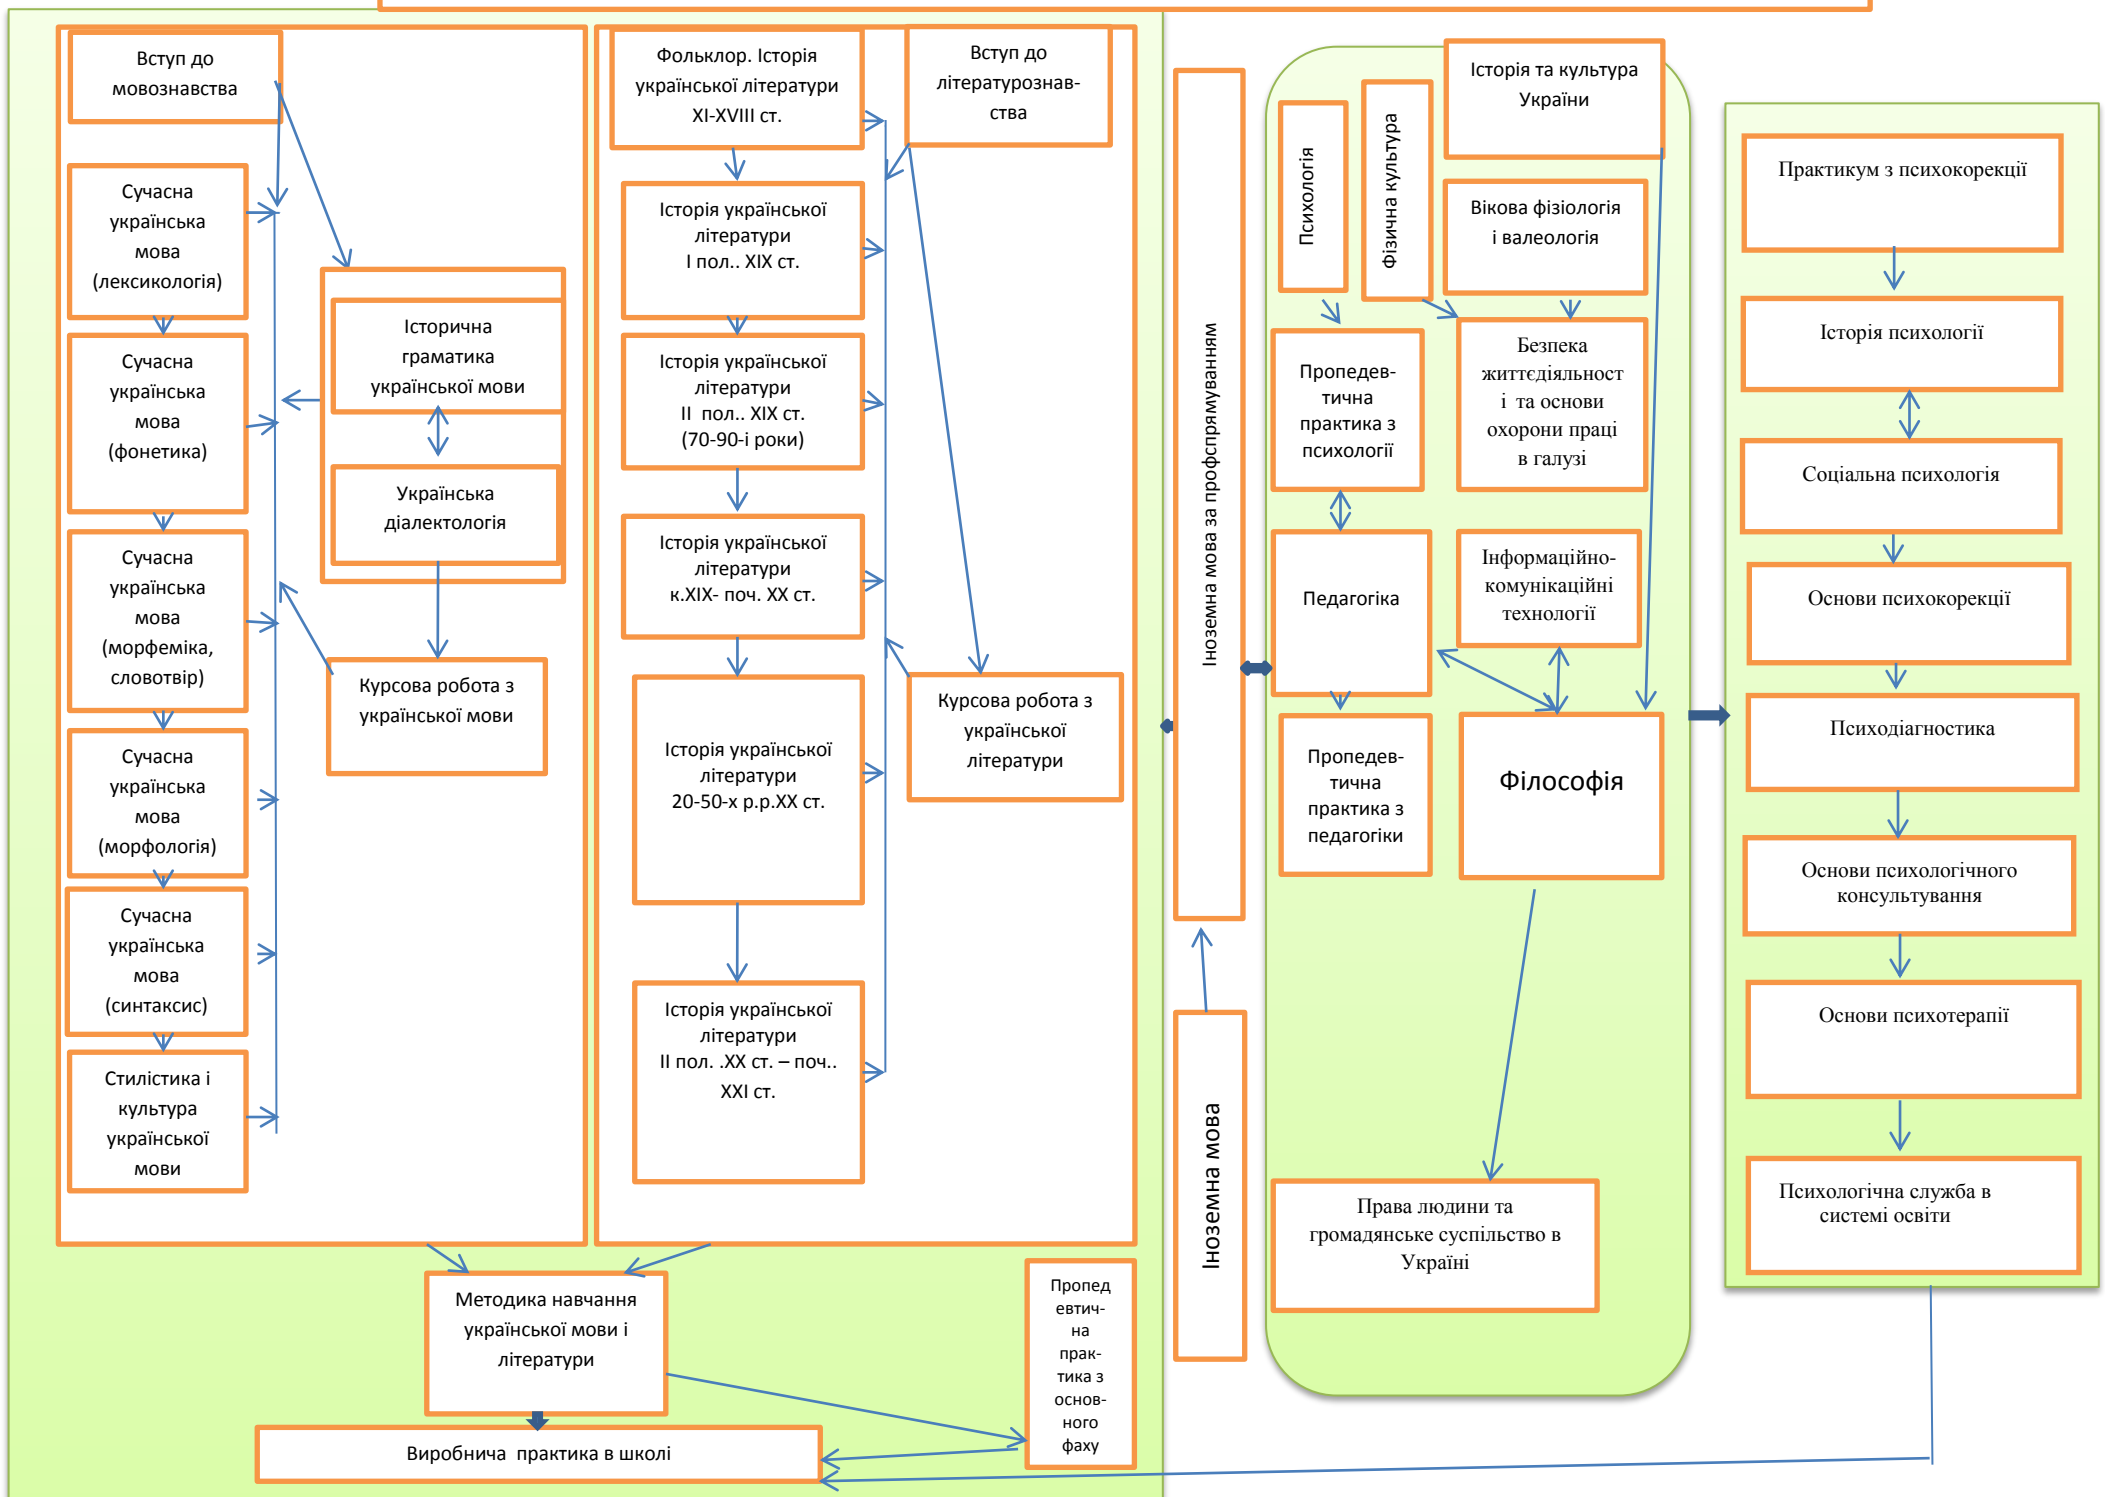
Вступ до мовознавства

Сучасна українська мова (лексикологія)

Сучасна українська мова (фонетика)

Сучасна українська мова (морфеміка, словотвір)

Сучасна українська мова (морфологія)

Сучасна українська мова (синтаксис)

Стилістика і культура української мови

Історична граматика української мови

Українська діалектологія

Курсова робота з української мови

Фольклор. Історія української літератури XI-XVIII ст.

Вступ до літературознавства

Історія української літератури І пол.. XIX ст.

Історія української літератури ІІ пол.. XIX ст. (70-90-і роки)

Історія української літератури к.XIX- поч. XX ст.

Історія української літератури 20-50-х р.р.XX ст.

Курсова робота з української літератури

Історія української літератури ІІ пол. .XX ст. – поч.. XXI ст.

Методика навчання української мови і літератури

Пропедевтична практика з основного фаху

Виробнича практика в школі

Іноземна мова за профспрямуванням

Іноземна мова

Психологія

Фізична культура

Історія та культура України

Вікова фізіологія і валеологія

Пропедевтична практика з психології

Безпека життєдіяльності та основи охорони праці в галузі

Педагогіка

Інформаційно-комунікаційні технології

Пропедевтична практика з педагогіки

Філософія

Права людини та громадянське суспільство в Україні

Практикум з психокорекції

Історія психології

Соціальна психологія

Основи психокорекції

Психодіагностика

Основи психологічного консультування

Основи психотерапії

Психологічна служба в системі освіти